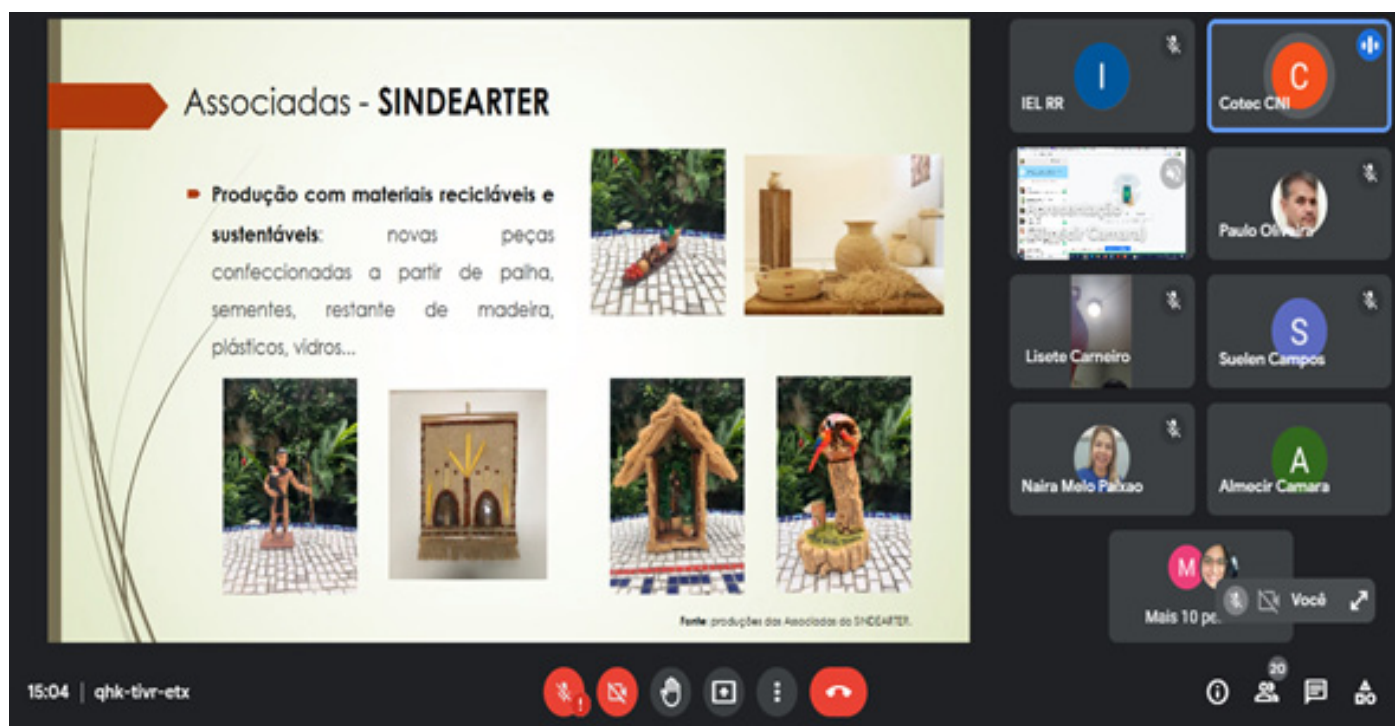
Associadas - **SINDEARTER**

**Produção com materiais recicláveis e sustentáveis**: novas peças confeccionadas a partir de palha, sementes, restante de madeira, plásticos, vidros...

**Fonte**: produções das Associadas do SINDEARTER.

I
IEL RR

C
Cotec CNI

Paulo Oliveira

Lisete Carneiro

S
Suelen Campos

Naira Melo Paixao

A
Almecir Camara

M
Mais 10 pe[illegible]

Você

15:04 | qhk-tivr-etx

20